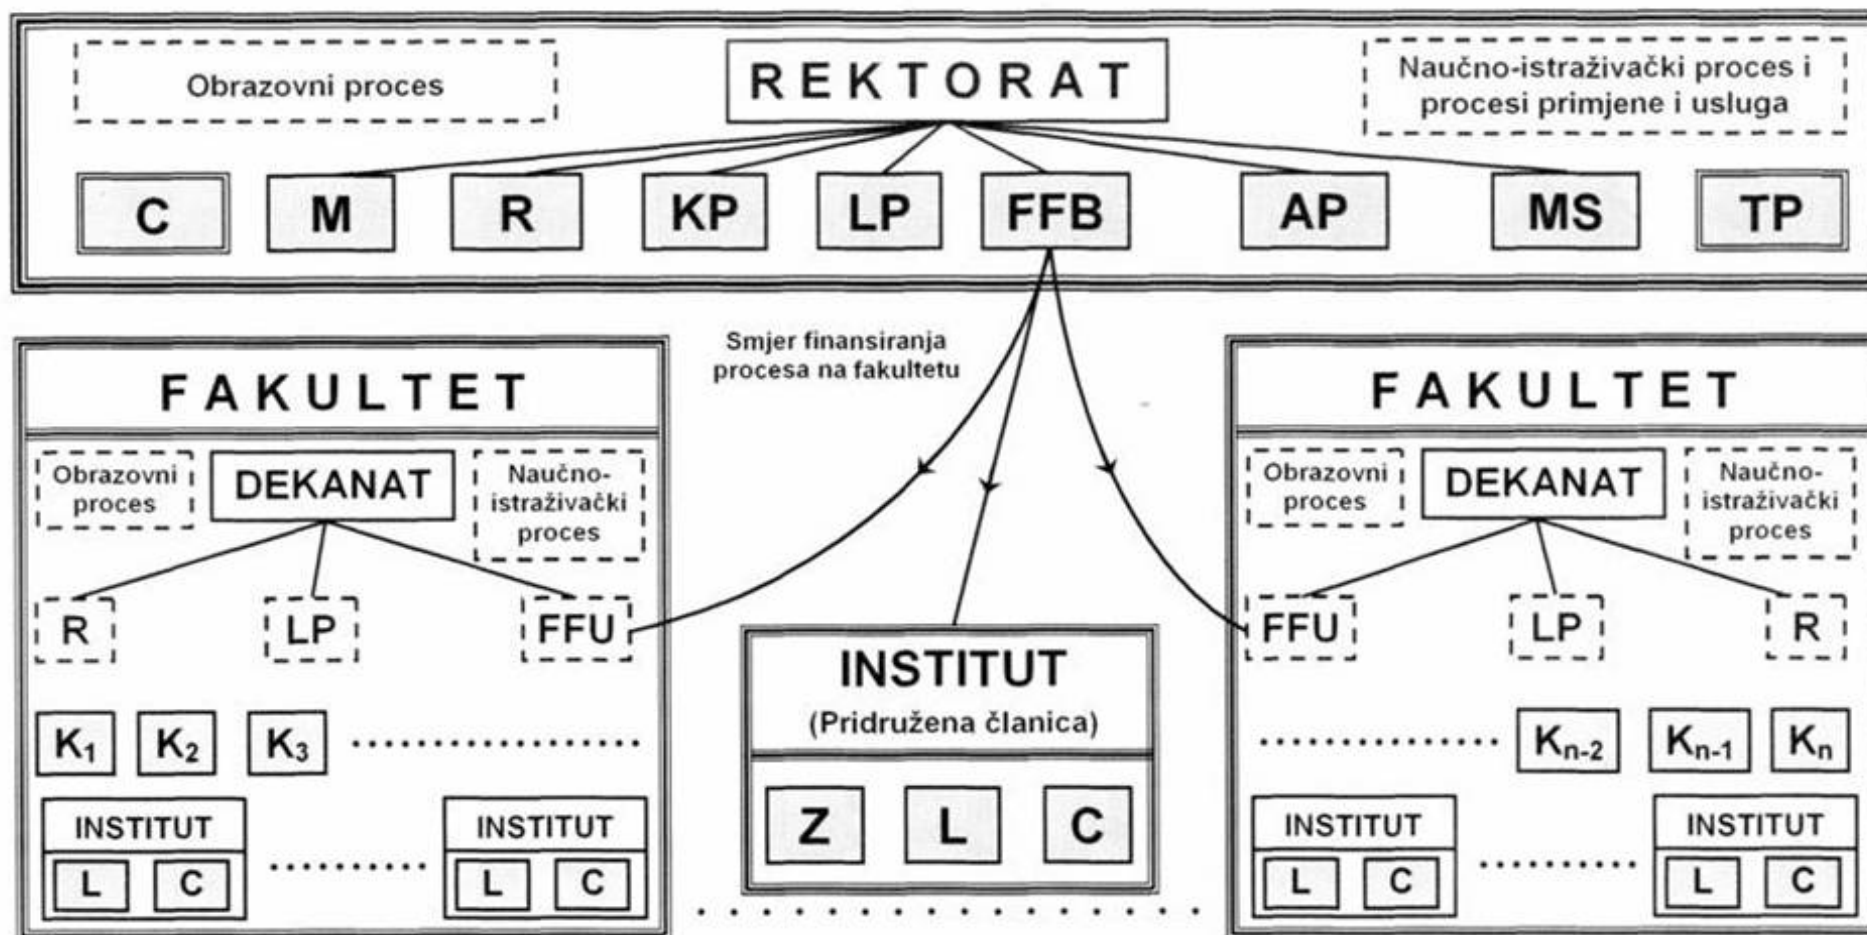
Obrazovni proces

REKTORAT

Naučno-istraživački proces i procesi primjene i usluga

C M R KP LP FFB AP MS TP

Smjer finansiranja procesa na fakultetu

FAKULTET

Obrazovni proces

DEKANAT

Naučno-istraživački proces

R LP FFU

$K_1$ $K_2$ $K_3$ ...............

INSTITUT
L C

.........

INSTITUT
L C

INSTITUT
(Pridružena članica)

Z L C

...............

FAKULTET

Obrazovni proces

DEKANAT

Naučno-istraživački proces

FFU LP R

............. $K_{n-2}$ $K_{n-1}$ $K_n$

INSTITUT
L C

.........

INSTITUT
L C